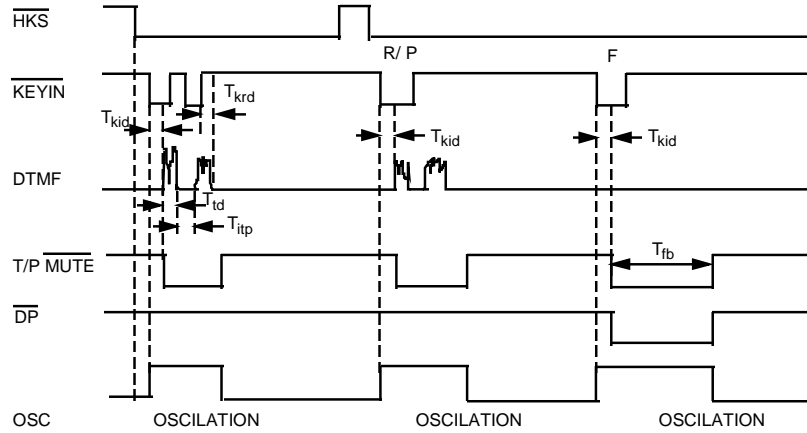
$\overline{HKS}$

R/ P

F

$\overline{KEYIN}$

$T_{krd}$

$T_{kid}$

$T_{kid}$

$T_{kid}$

DTMF

$T_{td}$

$T_{itp}$

T/P $\overline{MUTE}$

$T_{fb}$

$\overline{DP}$

OSC

OSCILATION

OSCILATION

OSCILATION